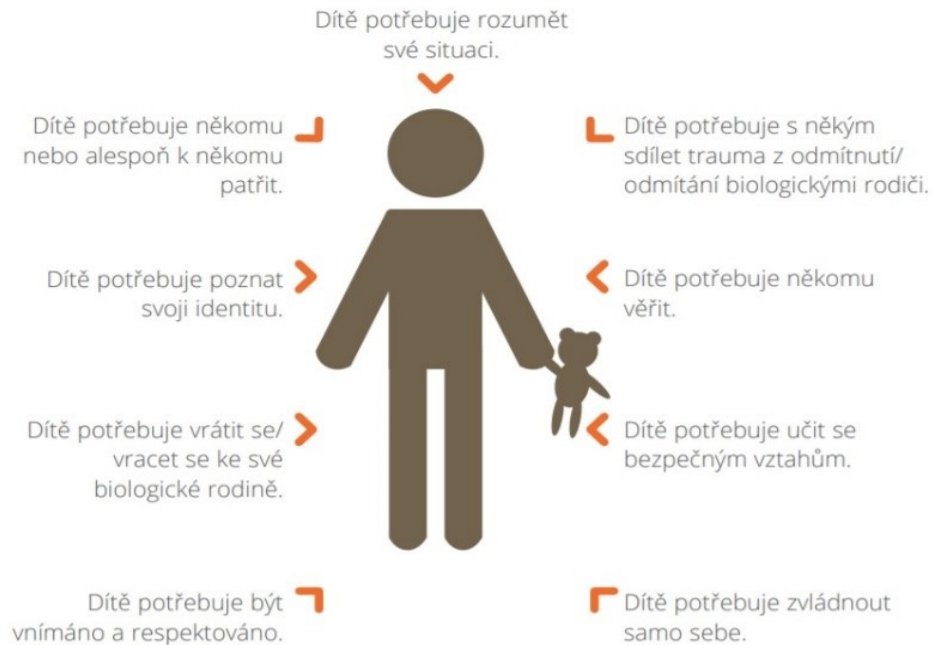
Dítě potřebuje rozumět své situaci.

Dítě potřebuje někomu nebo alespoň k někomu patřit.

Dítě potřebuje s někým sdílet trauma z odmítnutí/ odmítání biologickými rodiči.

Dítě potřebuje poznat svoji identitu.

Dítě potřebuje někomu věřit.

Dítě potřebuje vrátit se/ vracet se ke své biologické rodině.

Dítě potřebuje učit se bezpečným vztahům.

Dítě potřebuje být vnímáno a respektováno.

Dítě potřebuje zvládnout samo sebe.